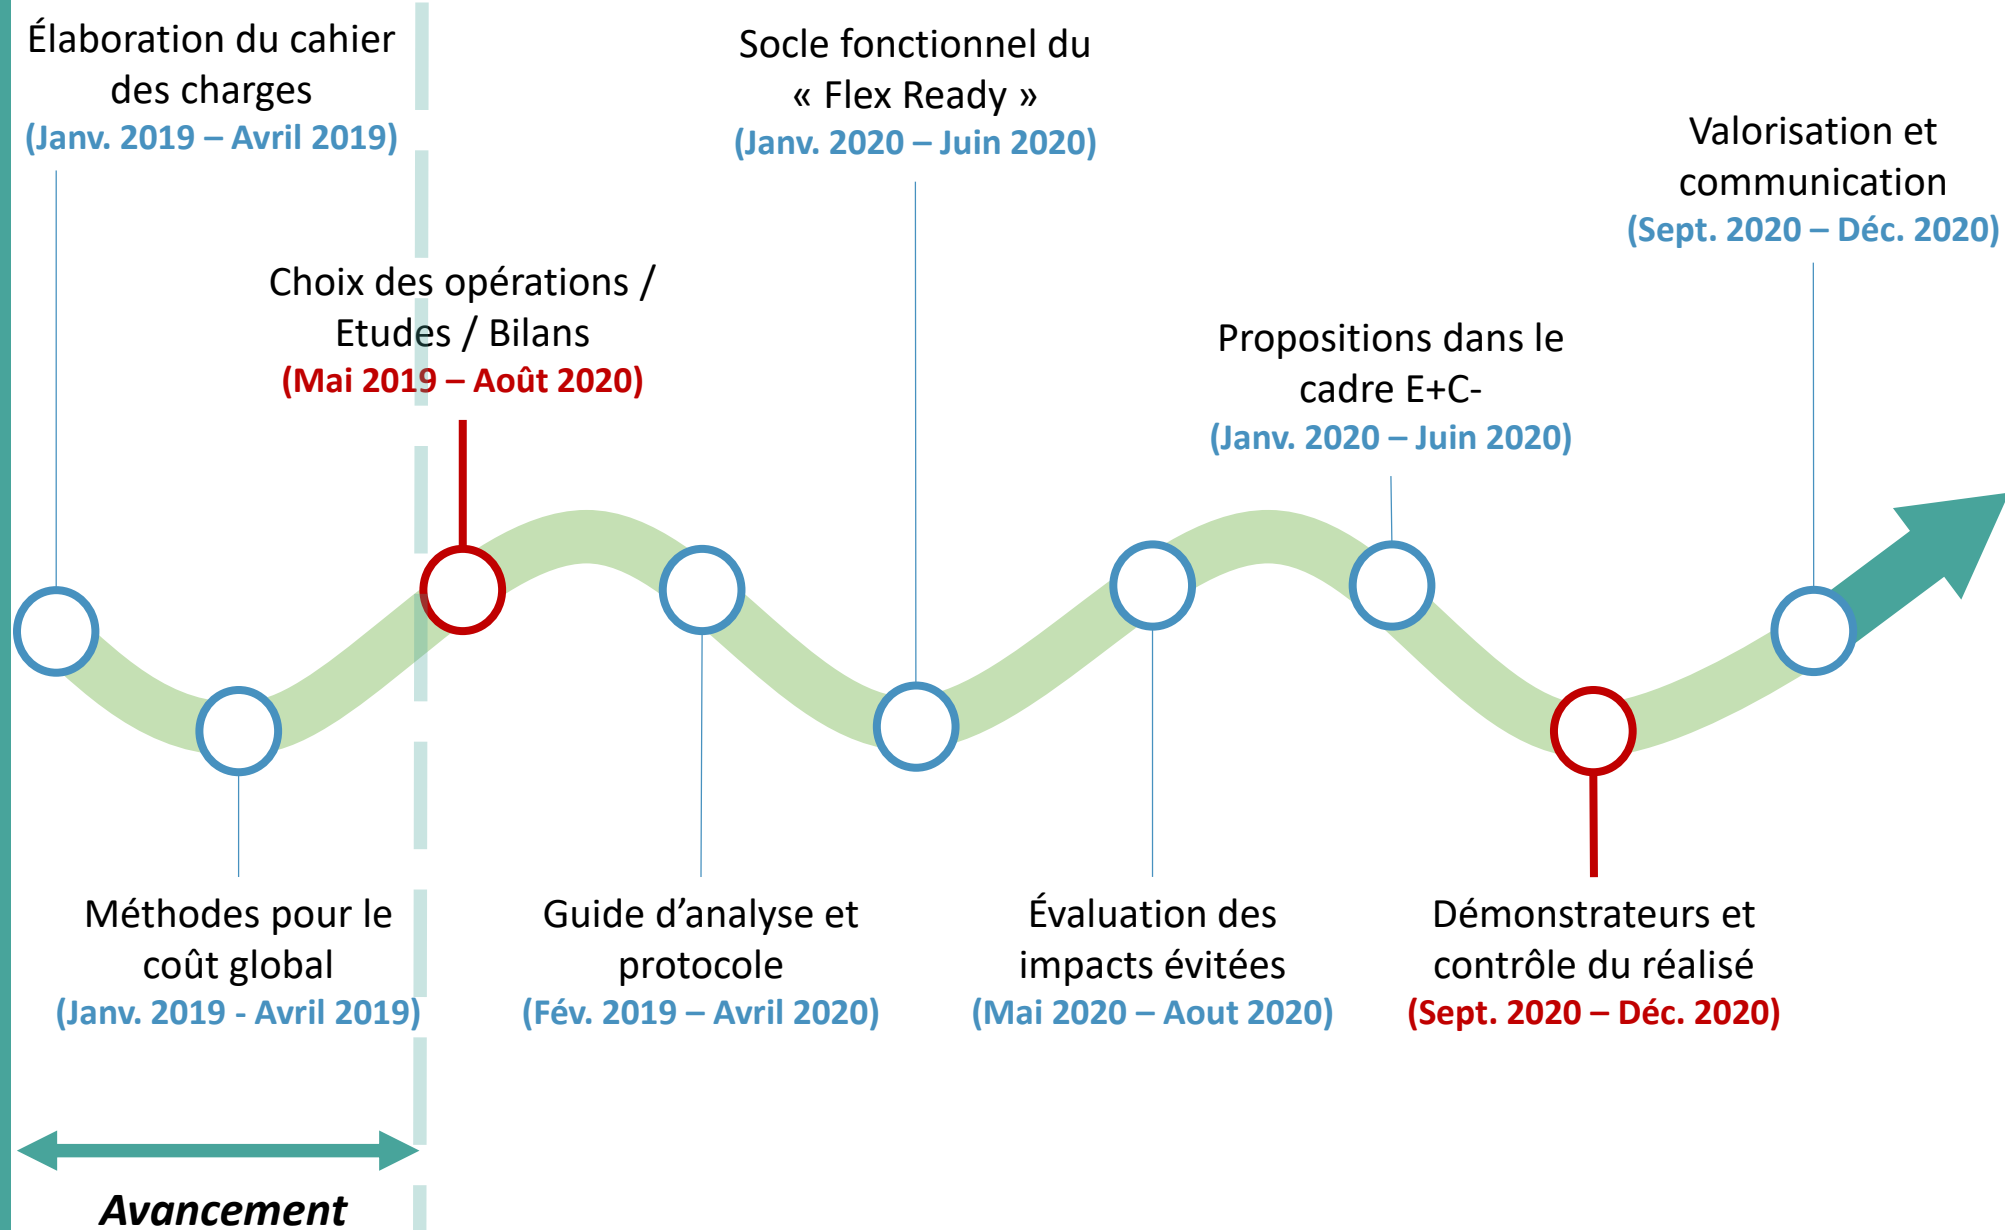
Élaboration du cahier des charges
(Janv. 2019 – Avril 2019)

Socle fonctionnel du « Flex Ready »
(Janv. 2020 – Juin 2020)

Valorisation et communication
(Sept. 2020 – Déc. 2020)

Choix des opérations / Etudes / Bilans
(Mai 2019 – Août 2020)

Propositions dans le cadre E+C-
(Janv. 2020 – Juin 2020)

Méthodes pour le coût global
(Janv. 2019 - Avril 2019)

Guide d'analyse et protocole
(Fév. 2019 – Avril 2020)

Évaluation des impacts évitées
(Mai 2020 – Aout 2020)

Démonstrateurs et contrôle du réalisé
(Sept. 2020 – Déc. 2020)

Avancement